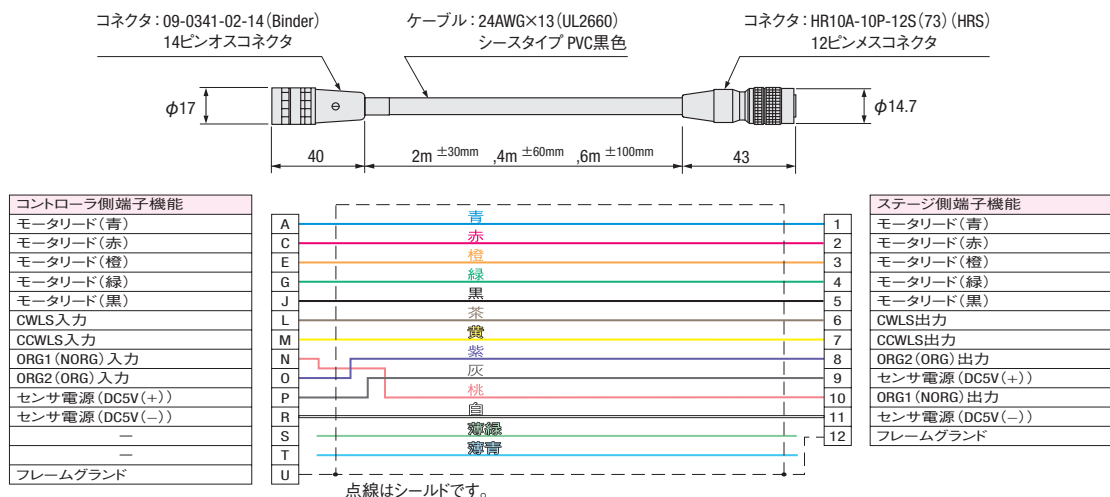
コネクタ：09-0341-02-14（Binder）
14ピンオスコネクタ

ケーブル：24AWG×13（UL2660）
シースタイプ PVC黒色

コネクタ：HR10A-10P-12S（73）（HRS）
12ピンメスコネクタ

$\phi$17

$\phi$14.7

40

2m $^{\pm30mm}$ ,4m $^{\pm60mm}$ ,6m $^{\pm100mm}$

43

| コントローラ側端子機能 |
|---|
| モータリード（青） |
| モータリード（赤） |
| モータリード（橙） |
| モータリード（緑） |
| モータリード（黒） |
| CWLS入力 |
| CCWLS入力 |
| ORG1（NORG）入力 |
| ORG2（ORG）入力 |
| センサ電源（DC5V（+）） |
| センサ電源（DC5V（−）） |
| − |
| − |
| フレームグランド |

A
C
E
G
J
L
M
N
O
P
R
S
T
U

青
赤
橙
緑
黒
茶
黄
紫
灰
桃
白
薄緑
薄青

1
2
3
4
5
6
7
8
9
10
11
12

| ステージ側端子機能 |
|---|
| モータリード（青） |
| モータリード（赤） |
| モータリード（橙） |
| モータリード（緑） |
| モータリード（黒） |
| CWLS出力 |
| CCWLS出力 |
| ORG2（ORG）出力 |
| センサ電源（DC5V（+）） |
| ORG1（NORG）出力 |
| センサ電源（DC5V（−）） |
| フレームグランド |

点線はシールドです。